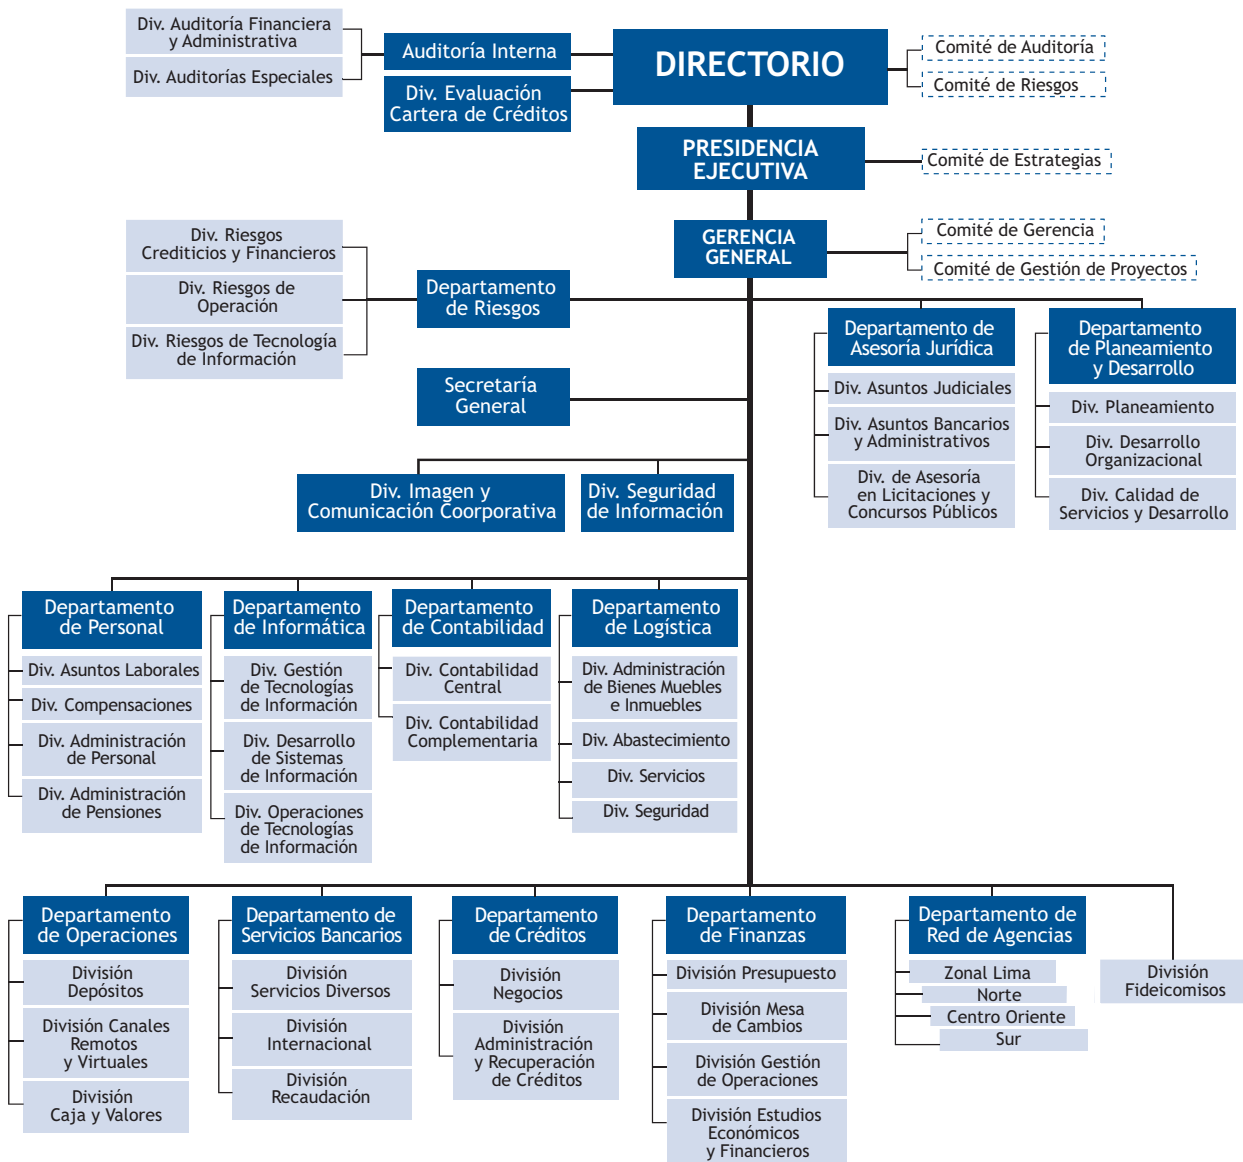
DIRECTORIO

Comité de Auditoría
Comité de Riesgos

Auditoría Interna
Div. Auditoría Financiera y Administrativa
Div. Auditorías Especiales

Div. Evaluación Cartera de Créditos

PRESIDENCIA EJECUTIVA

Comité de Estrategias

GERENCIA GENERAL

Comité de Gerencia
Comité de Gestión de Proyectos

Departamento de Riesgos
Div. Riesgos Crediticios y Financieros
Div. Riesgos de Operación
Div. Riesgos de Tecnología de Información

Secretaría General

Div. Imagen y Comunicación Coorporativa

Div. Seguridad de Información

Departamento de Asesoría Jurídica
Div. Asuntos Judiciales
Div. Asuntos Bancarios y Administrativos
Div. de Asesoría en Licitaciones y Concursos Públicos

Departamento de Planeamiento y Desarrollo
Div. Planeamiento
Div. Desarrollo Organizacional
Div. Calidad de Servicios y Desarrollo

Departamento de Personal
Div. Asuntos Laborales
Div. Compensaciones
Div. Administración de Personal
Div. Administración de Pensiones

Departamento de Informática
Div. Gestión de Tecnologías de Información
Div. Desarrollo de Sistemas de Información
Div. Operaciones de Tecnologías de Información

Departamento de Contabilidad
Div. Contabilidad Central
Div. Contabilidad Complementaria

Departamento de Logística
Div. Administración de Bienes Muebles e Inmuebles
Div. Abastecimiento
Div. Servicios
Div. Seguridad

Departamento de Operaciones
División Depósitos
División Canales Remotos y Virtuales
División Caja y Valores

Departamento de Servicios Bancarios
División Servicios Diversos
División Internacional
División Recaudación

Departamento de Créditos
División Negocios
División Administración y Recuperación de Créditos

Departamento de Finanzas
División Presupuesto
División Mesa de Cambios
División Gestión de Operaciones
División Estudios Económicos y Financieros

Departamento de Red de Agencias
Zonal Lima
Norte
Centro Oriente
Sur

División Fideicomisos